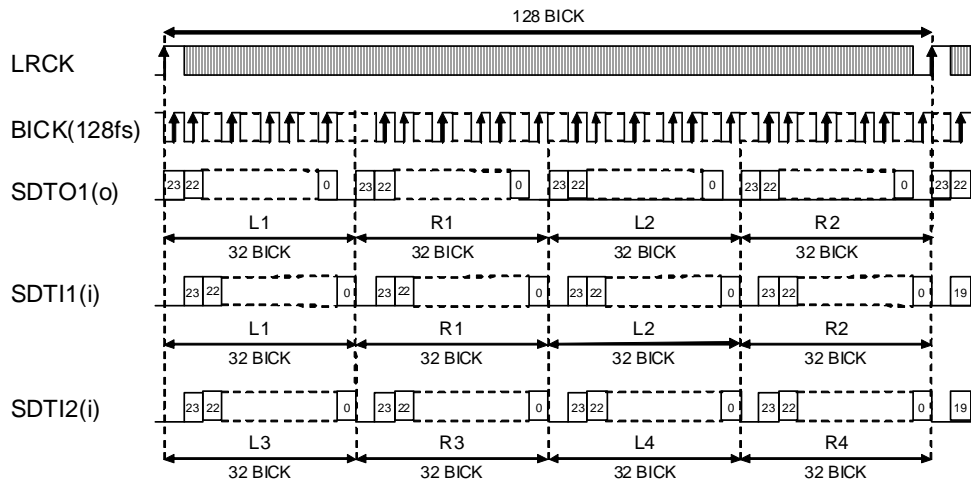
128 BICK

LRCK

BICK(128fs)

SDTO1(o)

23 22 0 23 22 0 23 22 0 23 22 0 23 22

L1 R1 L2 R2

32 BICK 32 BICK 32 BICK 32 BICK

SDTI1(i)

23 22 0 23 22 0 23 22 0 23 22 0 19

L1 R1 L2 R2

32 BICK 32 BICK 32 BICK 32 BICK

SDTI2(i)

23 22 0 23 22 0 23 22 0 23 22 0 19

L3 R3 L4 R4

32 BICK 32 BICK 32 BICK 32 BICK